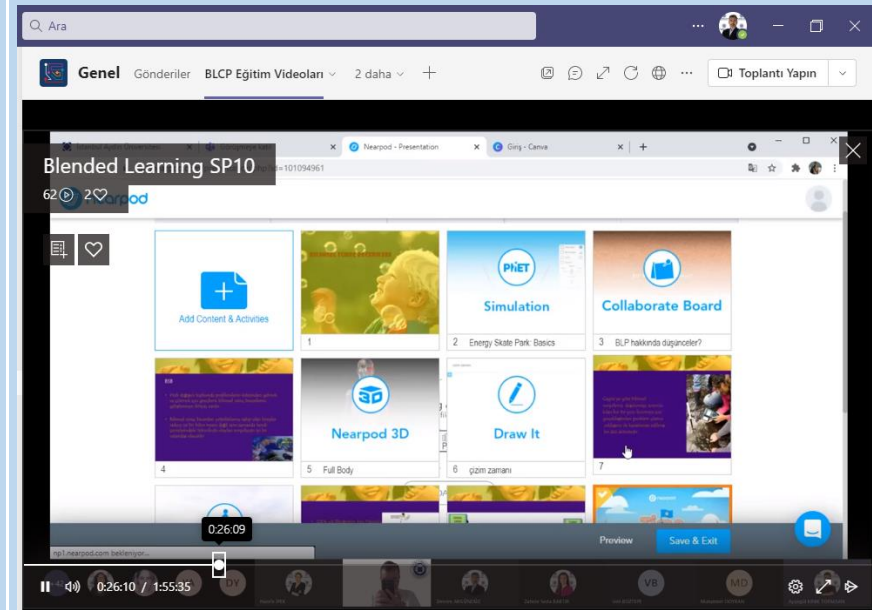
Ara

Genel Gönderiler BLCP Eğitim Videoları 2 daha

Toplantı Yapın

Nearpod - Presentation

Giriş - Canva

Blended Learning SP10

62 2

Nearpod

Add Content & Activities

1

PhET

Simulation

2 Energy Skate Park: Basics

Collaborate Board

3 BLP hakkında düşünceler?

4

Nearpod 3D

5 Full Body

Draw It

6 çizim zamanı

7

0:26:09

np1.nearpod.com bekleniyor...

Preview

Save & Exit

0:26:10 / 1:55:35

VB

MD